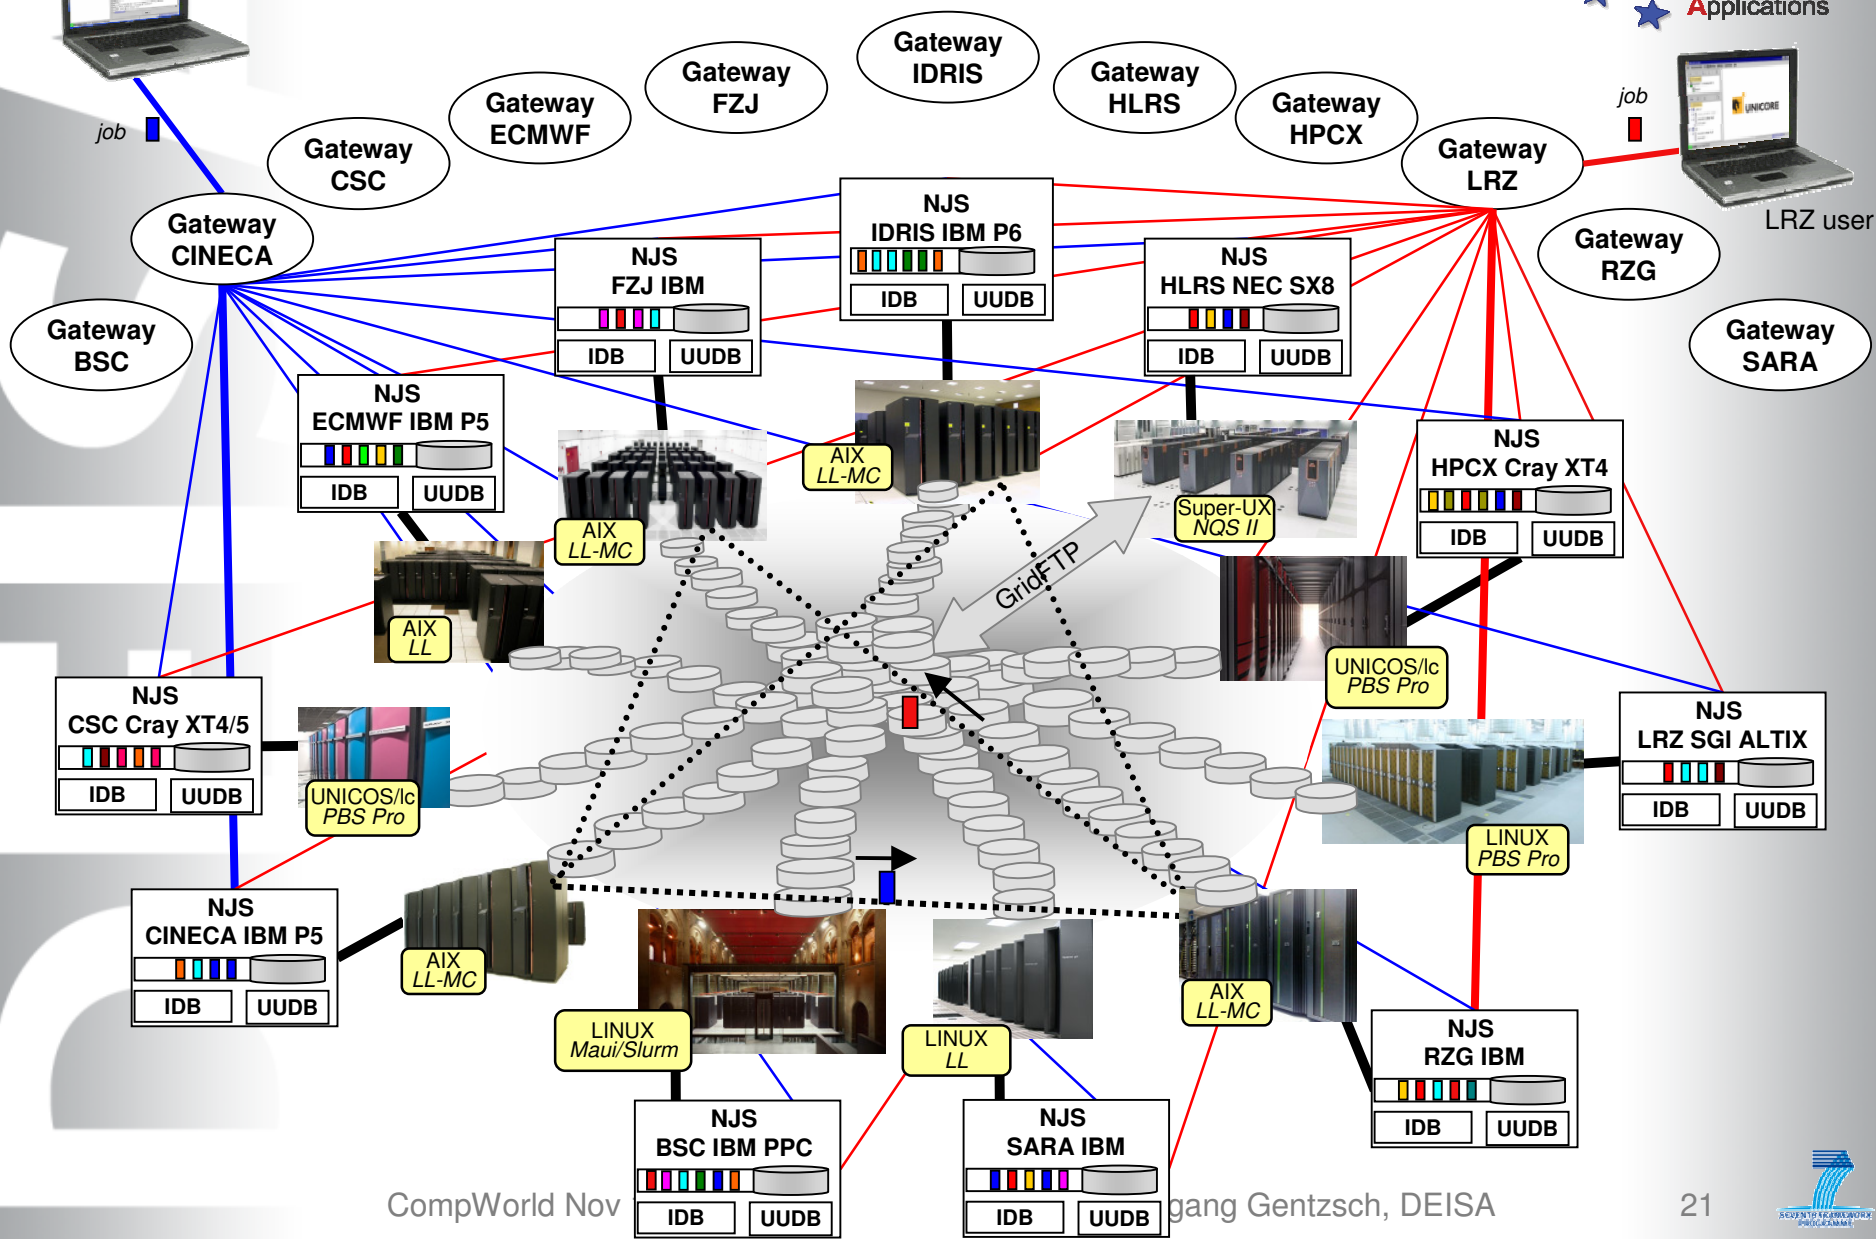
Applications

job

job

LRZ user

Gateway IDRIS

Gateway FZJ

Gateway HLRS

Gateway ECMWF

Gateway HPCX

Gateway CSC

Gateway LRZ

Gateway CINECA

Gateway RZG

Gateway BSC

Gateway SARA

NJS IDRIS IBM P6
IDB UUDB

NJS FZJ IBM
IDB UUDB

NJS HLRS NEC SX8
IDB UUDB

NJS ECMWF IBM P5
IDB UUDB

NJS HPCX Cray XT4
IDB UUDB

AIX LL-MC

AIX LL-MC

Super-UX NQS II

GridFTP

AIX LL

UNICOS/lc PBS Pro

NJS CSC Cray XT4/5
IDB UUDB

NJS LRZ SGI ALTIX
IDB UUDB

UNICOS/lc PBS Pro

LINUX PBS Pro

NJS CINECA IBM P5
IDB UUDB

AIX LL-MC

AIX LL-MC

LINUX Maui/Slurm

LINUX LL

NJS RZG IBM
IDB UUDB

NJS BSC IBM PPC
IDB UUDB

NJS SARA IBM
IDB UUDB

CompWorld Nov

gang Gentzsch, DEISA

21